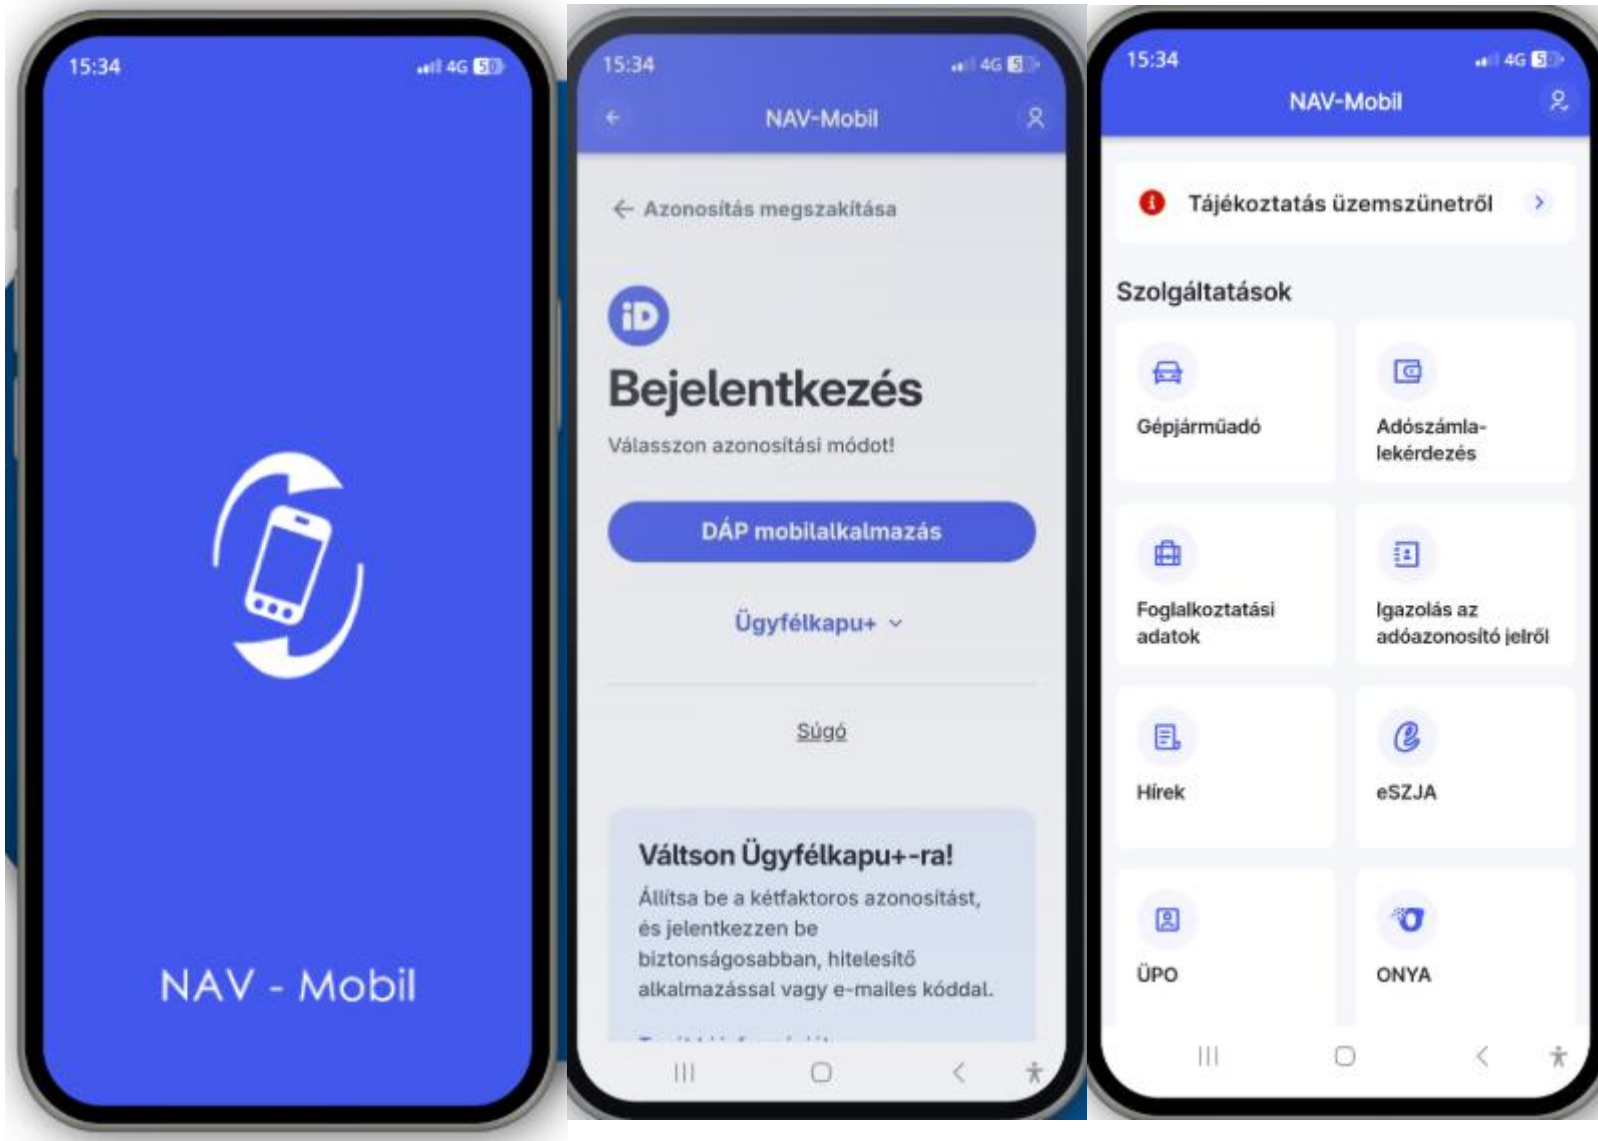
15:34

4G 50

NAV - Mobil

15:34

4G 5

NAV-Mobil

← Azonosítás megszakítása

iD

Bejelentkezés

Válasszon azonosítási módot!

DÁP mobilalkalmazás

Ügyfélkapu+

Súgó

Váltson Ügyfélkapu+-ra!

Állítsa be a kétfaktoros azonosítást, és jelentkezzen be biztonságosabban, hitelesítő alkalmazással vagy e-mailes kóddal.

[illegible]

15:34

4G 5

NAV-Mobil

Tájékoztatás üzemszünetről

Szolgáltatások

Gépjárműadó

Adószámla-lekérdezés

Foglalkoztatási adatok

Igazolás az adóazonosító jelről

Hírek

eSZJA

ÜPO

ONYA